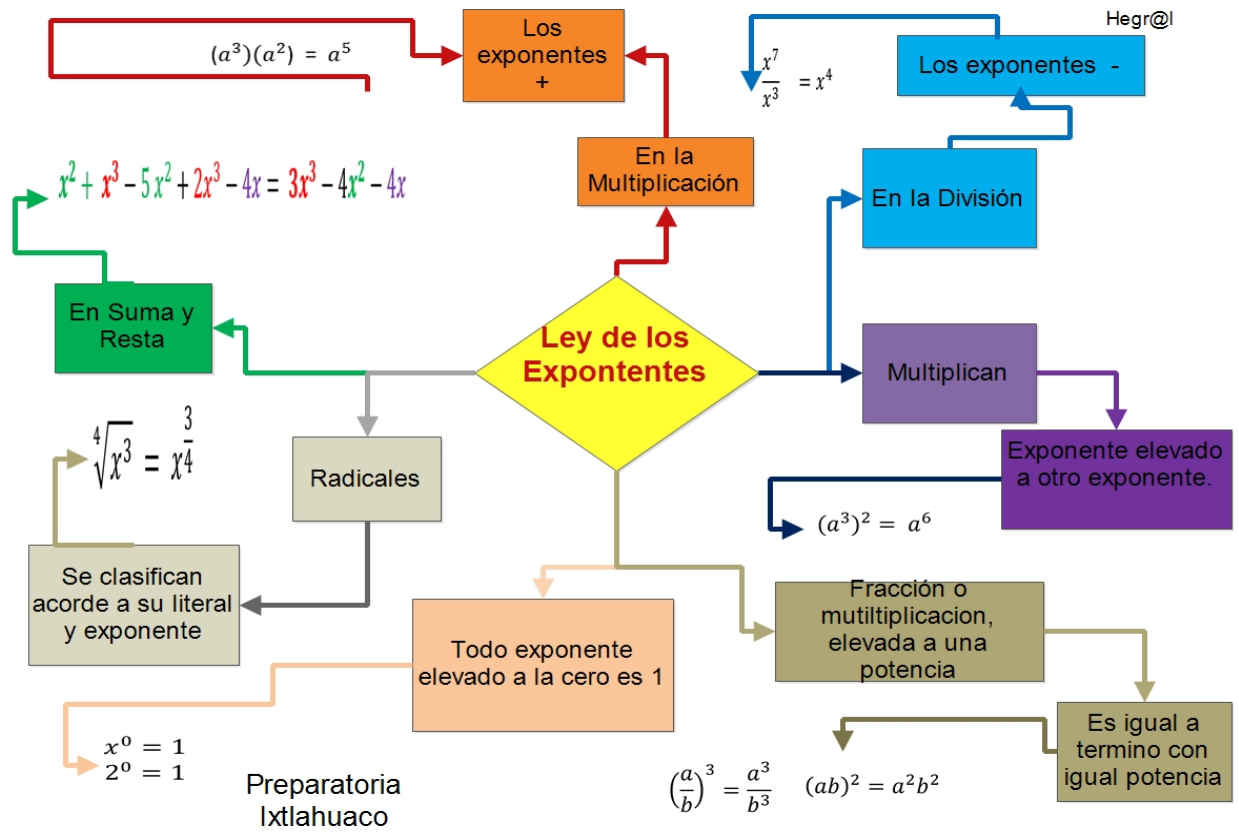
$(a^3)(a^2) = a^5$

Los exponentes +

Hegr@l

$\frac{x^7}{x^3} = x^4$

Los exponentes -

En la Multiplicación

$x^2 + x^3 - 5x^2 + 2x^3 - 4x = 3x^3 - 4x^2 - 4x$

En la División

En Suma y Resta

Ley de los Expontentes

Multiplican

$\sqrt[4]{x^3} = x^{\frac{3}{4}}$

Radicales

Exponente elevado a otro exponente.

$(a^3)^2 = a^6$

Se clasifican acorde a su literal y exponente

Fracción o mutiltiplicacion, elevada a una potencia

Todo exponente elevado a la cero es 1

Es igual a termino con igual potencia

$x^0 = 1$
$2^0 = 1$

Preparatoria Ixtlahuaco

$\left(\frac{a}{b}\right)^3 = \frac{a^3}{b^3}$ $(ab)^2 = a^2b^2$